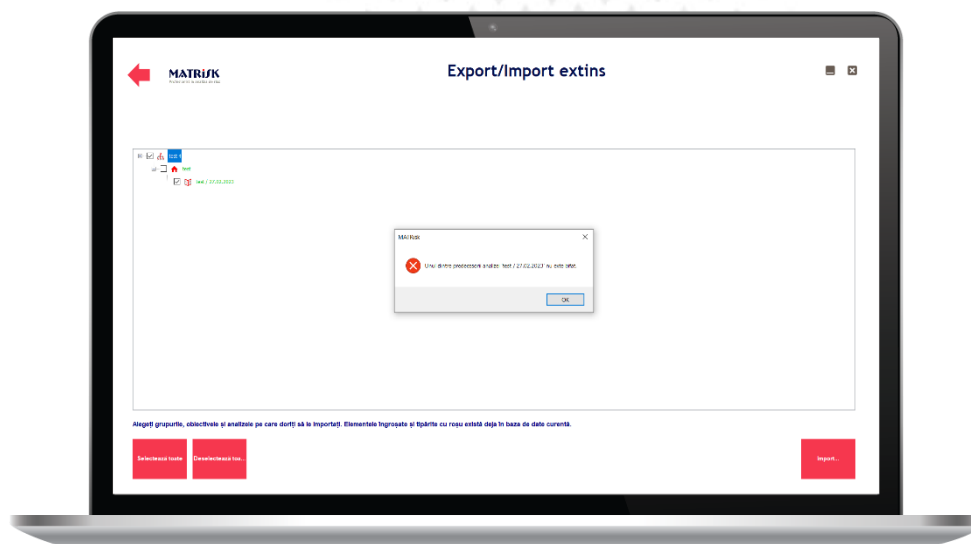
MATRISK

Export/Import extins

test

test / 27.02.2023

MATRisk

Unul dintre predecesorii analizei "test / 27.02.2023" nu este bifat.

OK

Alegeți grupurile, obiectivele și analizele pe care doriți să le importați. Elementele îngroșate și tipărite cu roșu există deja în baza de date curentă.

Selectează toate

Deselectează toa...

Import...